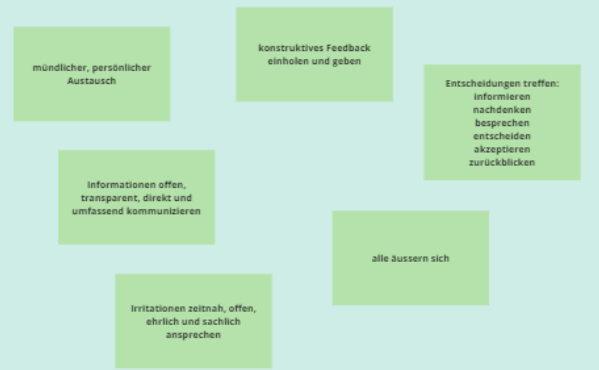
mündlicher, persönlicher Austausch

konstruktives Feedback einholen und geben

Entscheidungen treffen:
informieren
nachdenken
besprechen
entscheiden
akzeptieren
zurückblicken

Informationen offen, transparent, direkt und umfassend kommunizieren

alle äussern sich

Irritationen zeitnah, offen, ehrlich und sachlich ansprechen